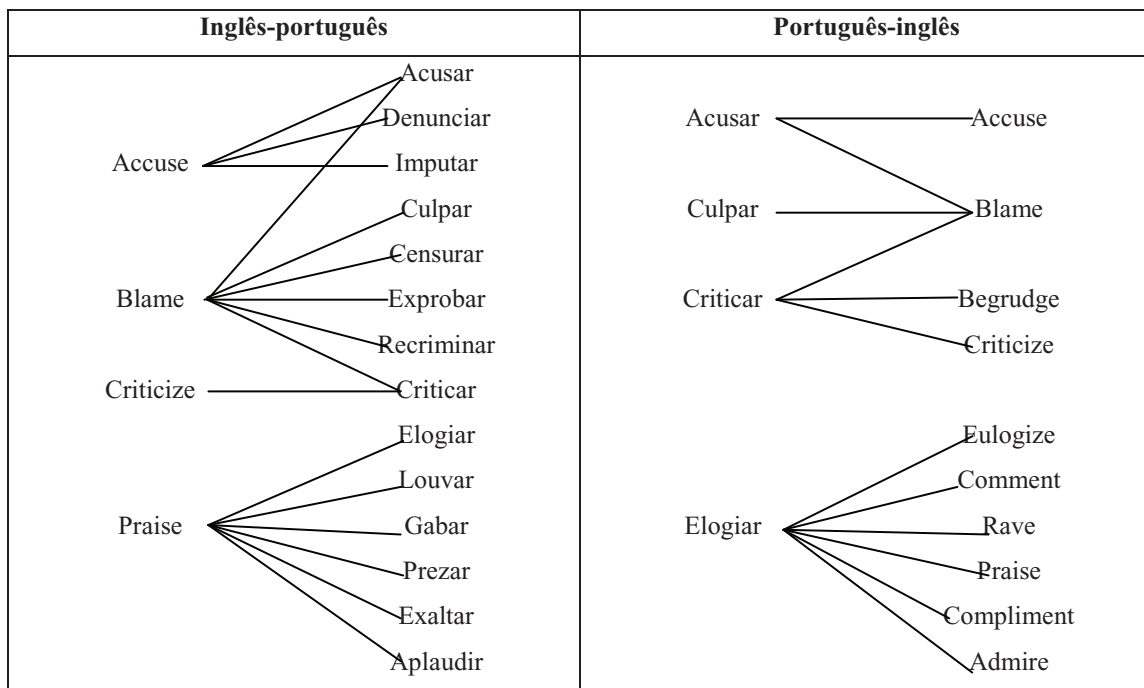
| Inglês-português | Português-inglês |
|---|---|
| Accuse — Acusar, Denunciar, Imputar<br>Blame — Acusar, Culpar, Censurar, Exprobar, Recriminar, Criticar<br>Criticize — Criticar<br>Praise — Elogiar, Louvar, Gabar, Prezar, Exaltar, Aplaudir | Acusar — Accuse, Blame<br>Culpar — Blame<br>Criticar — Blame, Begrudge, Criticize<br>Elogiar — Eulogize, Comment, Rave, Praise, Compliment, Admire |